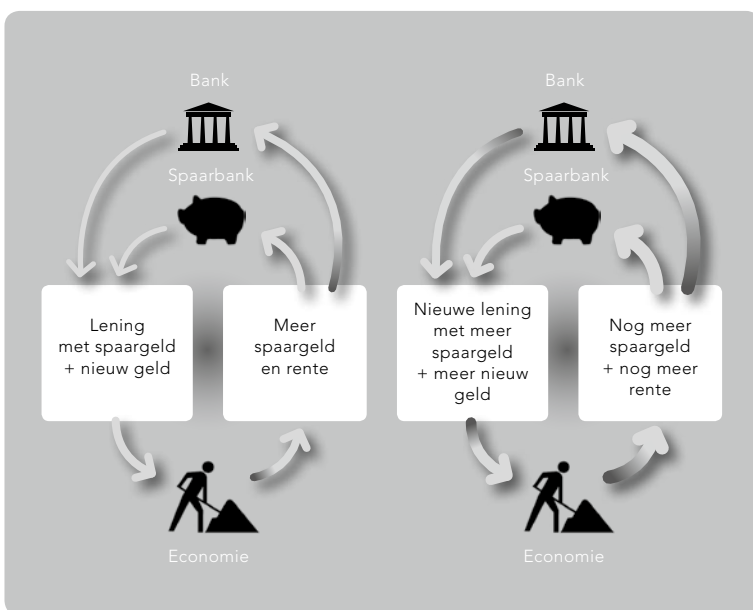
Bank

Spaarbank

Lening met spaargeld + nieuw geld

Meer spaargeld en rente

Economie

Bank

Spaarbank

Nieuwe lening met meer spaargeld + meer nieuw geld

Nog meer spaargeld + nog meer rente

Economie